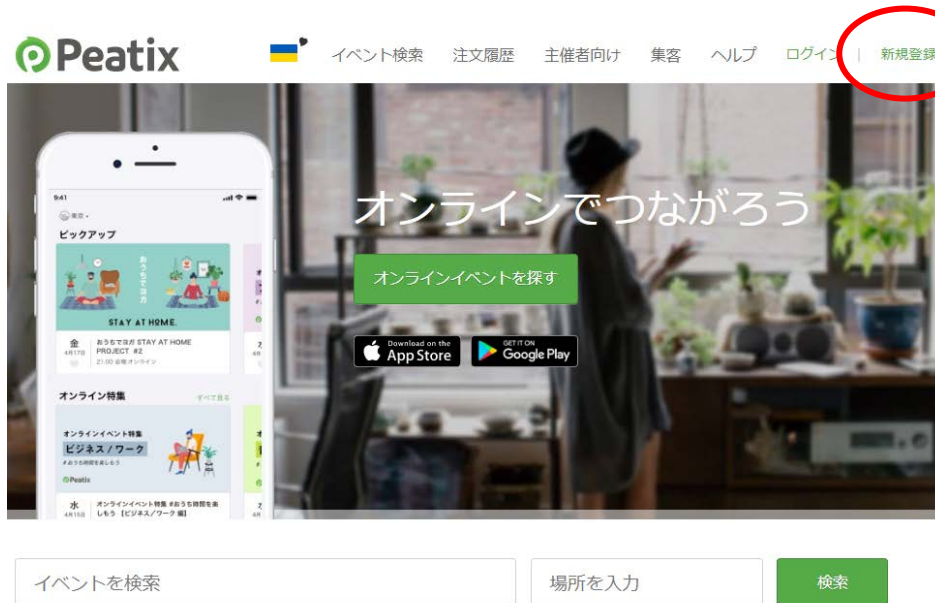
Peatix

イベント検索 注文履歴 主催者向け 集客 ヘルプ ログイン | 新規登録

9:41

東京

ピックアップ

おうちでヨガ

STAY AT HOME.

金 4月17日 おうちでヨガ STAY AT HOME PROJECT #2 21:00 会場 オンライン

オンライン特集 すべて見る

オンラインイベント特集 ビジネス/ワーク #おうち時間を楽しもう

Peatix

水 4月15日 オンラインイベント特集 #おうち時間を楽しもう【ビジネス/ワーク 編】

オンラインでつながろう

オンラインイベントを探す

Download on the App Store

GET IT ON Google Play

イベントを検索

場所を入力

検索